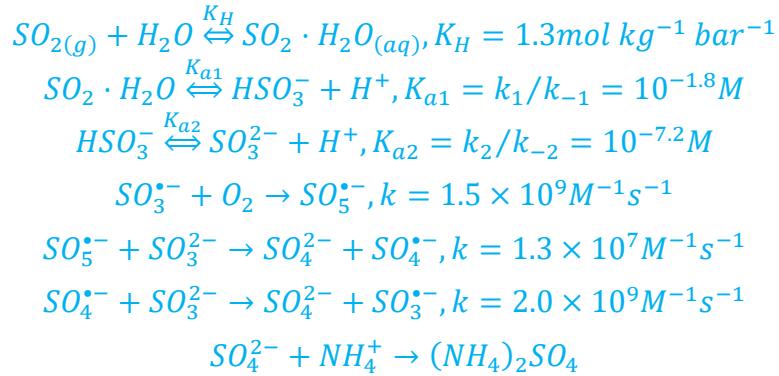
$SO_{2(g)} + H_2O \overset{K_H}{\Leftrightarrow} SO_2 \cdot H_2O_{(aq)}, K_H = 1.3 mol\ kg^{-1}\ bar^{-1}$

$SO_2 \cdot H_2O \overset{K_{a1}}{\Leftrightarrow} HSO_3^- + H^+, K_{a1} = k_1/k_{-1} = 10^{-1.8}M$

$HSO_3^- \overset{K_{a2}}{\Leftrightarrow} SO_3^{2-} + H^+, K_{a2} = k_2/k_{-2} = 10^{-7.2}M$

$SO_3^{\bullet -} + O_2 \rightarrow SO_5^{\bullet -}, k = 1.5 \times 10^9 M^{-1}s^{-1}$

$SO_5^{\bullet -} + SO_3^{2-} \rightarrow SO_4^{2-} + SO_4^{\bullet -}, k = 1.3 \times 10^7 M^{-1}s^{-1}$

$SO_4^{\bullet -} + SO_3^{2-} \rightarrow SO_4^{2-} + SO_3^{\bullet -}, k = 2.0 \times 10^9 M^{-1}s^{-1}$

$SO_4^{2-} + NH_4^+ \rightarrow (NH_4)_2SO_4$